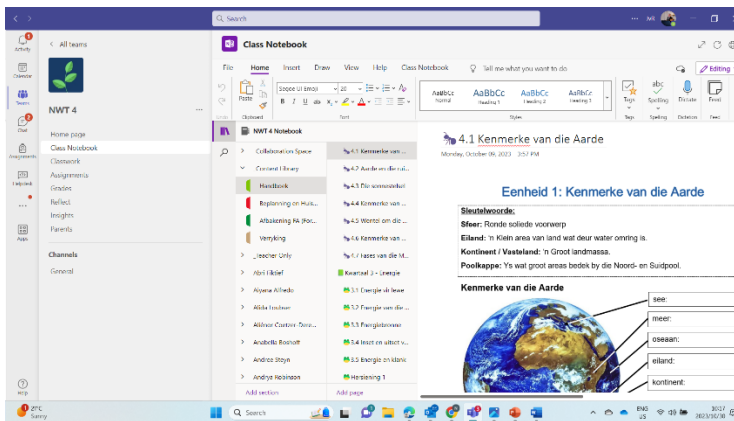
Search

Activity
Calendar
Teams
Chat
Assignments
Helpdesk
Apps
Help

< All teams

NWT 4

Home page
Class Notebook
Classwork
Assignments
Grades
Reflect
Insights
Parents

Channels
General

Class Notebook

File Home Insert Draw View Help Class Notebook Tell me what you want to do Editing

Paste Clipboard Segoe UI Emoji 20 B I U ab Font Normal Heading 1 Heading 2 Heading 3 Styles Tags Spelling Dictate Feed

NWT 4 Notebook

Collaboration Space
Content Library
Handboek
Beplanning en Huis...
Afbakening PA (For...
Verryking
_Teacher Only
Abri Eksteen
Alyssa Alfredo
Alida Louisse
Akinor Coetzer-Toora...
Anabella Boshoff
Andrea Steyn
Andrya Robinson
Add section

4.1 Kenmerke van ...
4.2 Aarde en die sui...
4.3 Die sonnestelsel
4.4 Kenmerke van ...
4.5 Wentel om die ...
4.6 Kenmerke van ...
4.7 Fases van die M...
Kwartaal 3 - Energie
3.1 Energie vir lewe
3.2 Energie van die ...
3.3 Energiebronne
3.4 Insit en uitset v...
3.5 Energie en klank
Hersiening 1
Add page

4.1 Kenmerke van die Aarde
Monday, October 09, 2023 3:57 PM

Eenheid 1: Kenmerke van die Aarde

Sleutelwoorde:
Sfeer: Ronde soliede voorwerp
Eiland: 'n Klein area van land wat deur water omring is.
Kontinent / Vasteland: 'n Groot landmassa.
Poolkappe: Ys wat groot areas bedek by die Noord- en Suidpool.

Kenmerke van die Aarde

see:
meer:
oseaan:
eiland:
kontinent:

29°C Sunny
Search
ENG US
16:57 2023/10/30